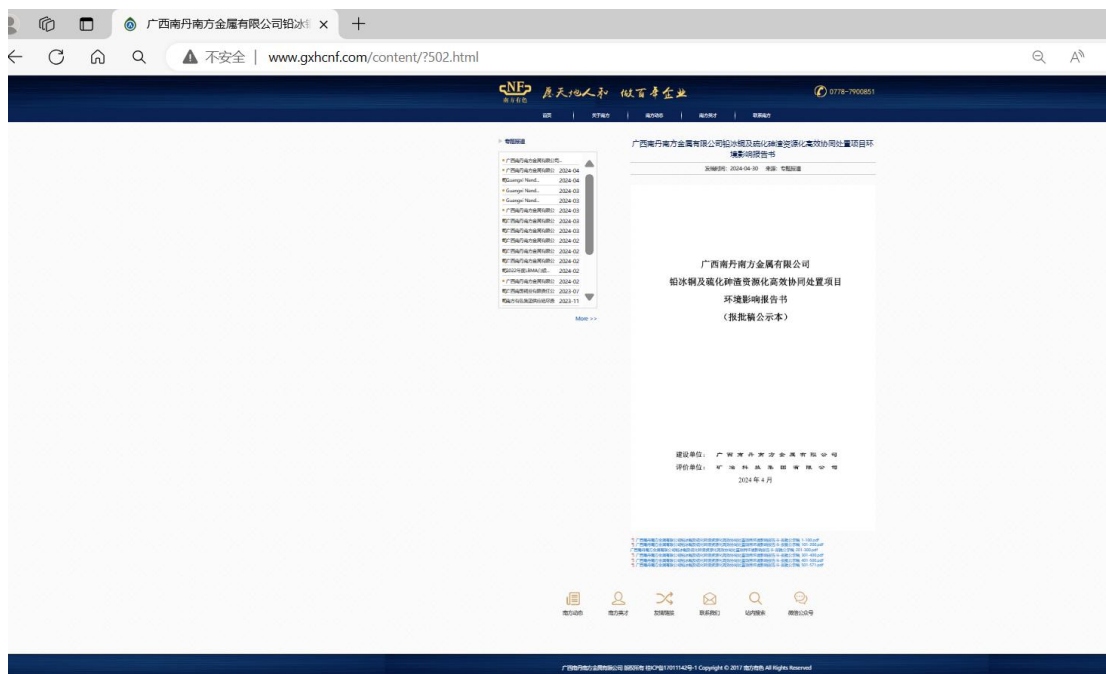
广西南丹南方金属有限公司铅冰 ×

不安全 | www.gxhcnf.com/content/?502.html

NF 南方有色 应天地人和 做百年企业 0778-7900851

首页 | 关于南方 | 南方动态 | 南方英才 | 联系南方

专题报道

广西南丹南方金属有限公司铅冰铜及硫化砷渣资源化高效协同处置项目环境影响报告书

发布时间：2024-04-30 来源：专题报道

广西南丹南方金属有限公司
铅冰铜及硫化砷渣资源化高效协同处置项目
环境影响报告书
（报批稿公示本）

建设单位： 广西南丹南方金属有限公司
评价单位： 矿冶科技集团有限公司
2024年4月

More >>

南方动态 南方英才 政府信息 联系我们 站内搜索 微信公众号

广西南丹南方金属有限公司 版权所有 桂ICP备17011142号-1 Copyright © 2017 南方有色 All Rights Reserved